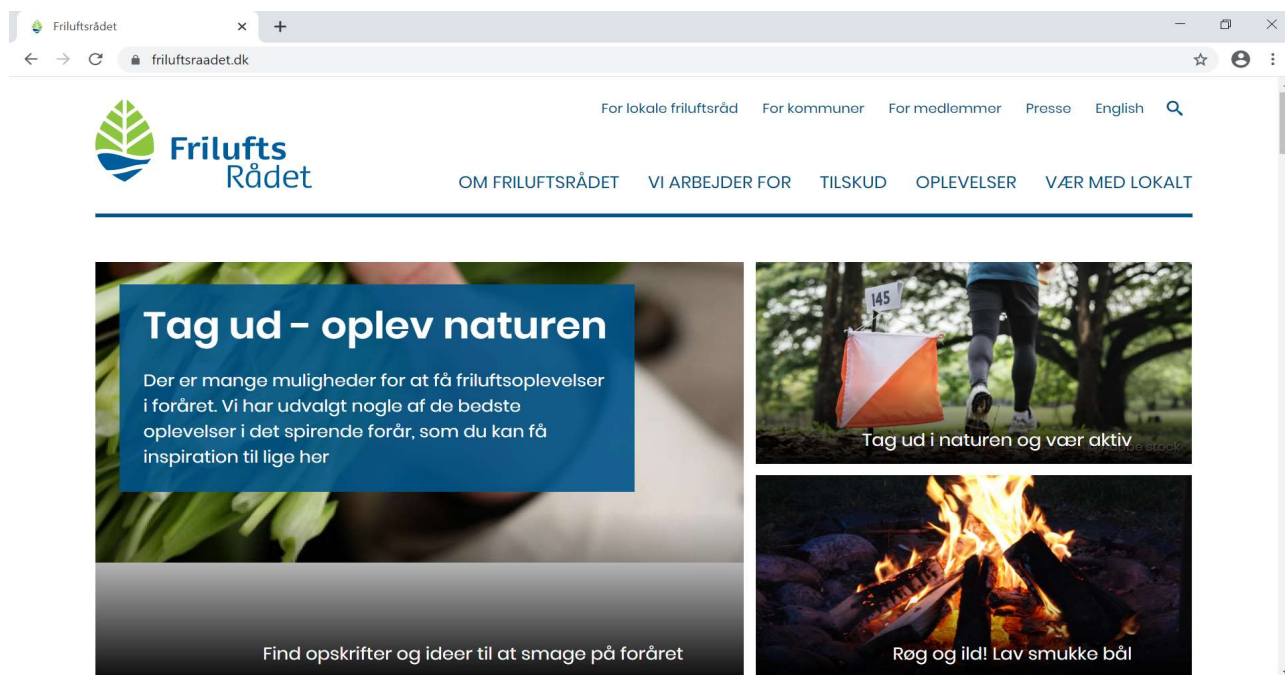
Friluftsrådet

friluftsraadet.dk

For lokale friluftsråd For kommuner For medlemmer Presse English

Frilufts Rådet

OM FRILUFTSRÅDET VI ARBEJDER FOR TILSKUD OPLEVELSER VÆR MED LOKALT

Tag ud - oplev naturen

Der er mange muligheder for at få friluftsoplevelser i foråret. Vi har udvalgt nogle af de bedste oplevelser i det spirende forår, som du kan få inspiration til lige her

Find opskrifter og ideer til at smage på foråret

145

Tag ud i naturen og vær aktiv

Adobe Stock

Røg og ild! Lav smukke bål